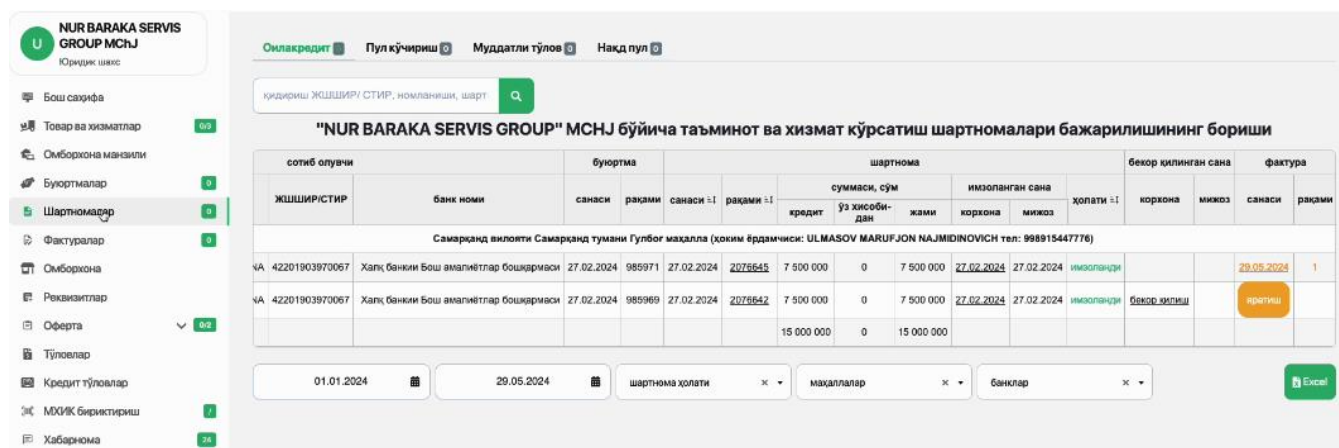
U NUR BARAKA SERVIS GROUP MCHJ
Юридик шахс

Бош саҳифа
Товар ва хизматлар 0/3
Омборхона манзили
Буюртмалар 0
Шартномалар 0
Фактуралар 0
Омборхона
Реквизитлар
Оферта 0/2
Тўловлар
Кредит тўловлар
МХИК бириктириш
Хабарнома 26

Онлакредит 0 Пул кўчириш 0 Муддатли тўлов 0 Нақд пул 0

қидириш ЖШШИР/ СТИР, номланиши, шарт

"NUR BARAKA SERVIS GROUP" MCHJ бўйича таъминот ва хизмат кўрсатиш шартномалари бажарилишининг бориши

| сотиб олувчи | | буюртма | | шартнома | | | | | | | | бекор қилинган сана | | фактура | |
|---|---|---|---|---|---|---|---|---|---|---|---|---|---|---|---|
| ЖШШИР/СТИР | банк номи | санаси | рақами | санаси | рақами | суммаси, сўм кредит | ўз хисоби-дан | жами | имзоланган сана корхона | мижоз | ҳолати | корхона | мижоз | санаси | рақами |
| Самарқанд вилояти Самарқанд тумани Гулбоғ маҳалла (ҳоким ёрдамчиси: ULMASOV MARUFJON NAJMIDINOVICH тел: 998915447776) | | | | | | | | | | | | | | | |
| 42201903970067 | Халқ банкии Бош амалиётлар бошқармаси | 27.02.2024 | 985971 | 27.02.2024 | 2076645 | 7 500 000 | 0 | 7 500 000 | 27.02.2024 | 27.02.2024 | имзоланди | | | 29.05.2024 | 1 |
| 42201903970067 | Халқ банкии Бош амалиётлар бошқармаси | 27.02.2024 | 985969 | 27.02.2024 | 2076642 | 7 500 000 | 0 | 7 500 000 | 27.02.2024 | 27.02.2024 | имзоланди | бекор қилиш | | яратиш | |
| | | | | | | 15 000 000 | 0 | 15 000 000 | | | | | | | |

01.01.2024 29.05.2024 шартнома ҳолати маҳаллалар банклар Excel